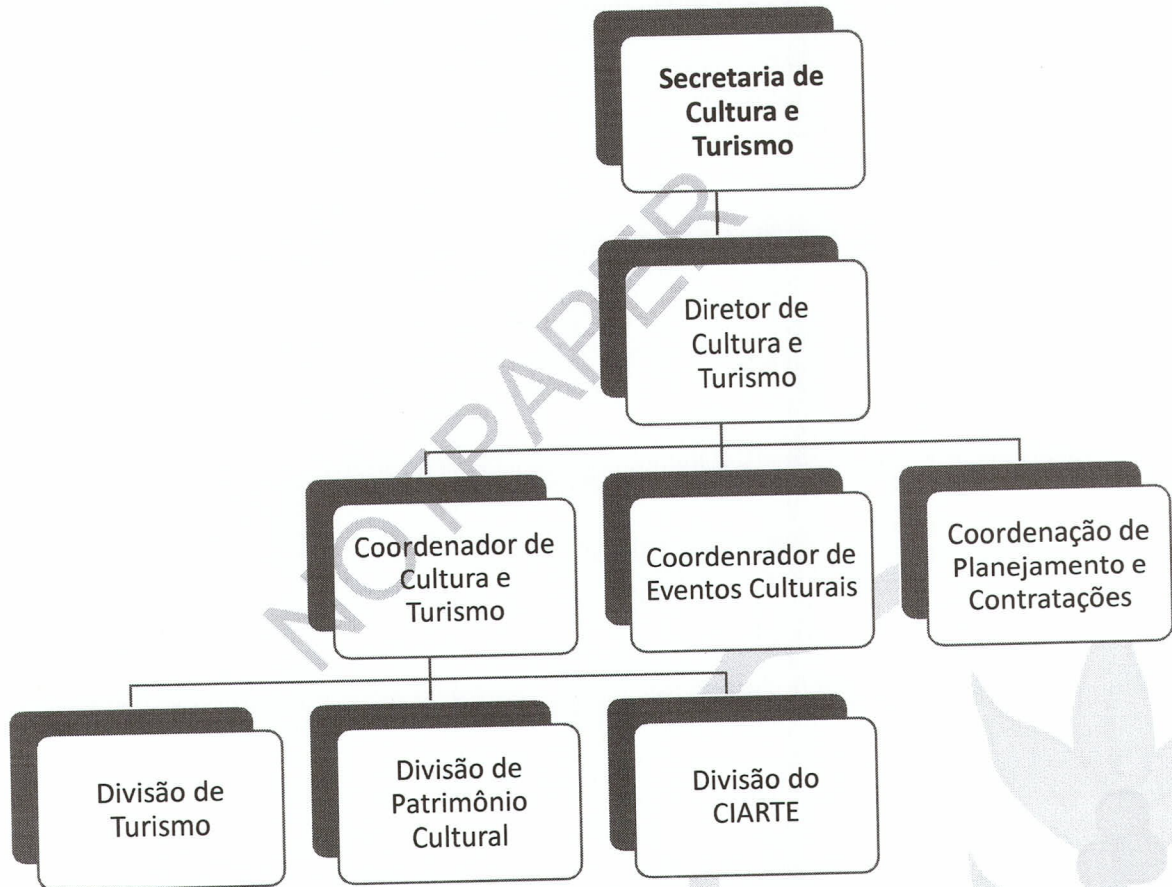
**Secretaria de Cultura e Turismo**

Diretor de Cultura e Turismo

Coordenador de Cultura e Turismo

Coordenrador de Eventos Culturais

Coordenação de Planejamento e Contratações

Divisão de Turismo

Divisão de Patrimônio Cultural

Divisão do CIARTE

NOTPAPER